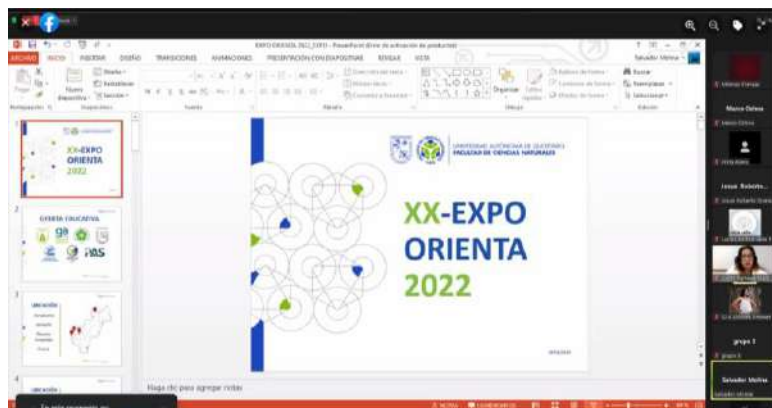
EXPO ORIENTA 2022_DIPO - PowerPoint (Error de activación de productos)

ARCHIVO INICIO INSERTAR DISEÑO TRANSICIONES ANIMACIONES PRESENTACIÓN CON DIAPOSITIVAS REVISAR VISTA

Salvador Molina

Pegar Nueva diapositiva Portapapeles Diapositivas Fuente Párrafo Dibujo Edición

Buscar Reemplazar Seleccionar

Organizar

1

XX-EXPO ORIENTA 2022

2

OFERTA EDUCATIVA

3

UBICACIÓN

4

UBICACIÓN

UNIVERSIDAD AUTÓNOMA DE QUERÉTARO
FACULTAD DE CIENCIAS NATURALES

XX-EXPO ORIENTA 2022

Haga clic para agregar notas

NOTAS COMENTARIOS

Marco Ochoa

Josué Roberto...

grupo 3

Salvador Molina

En este momento...